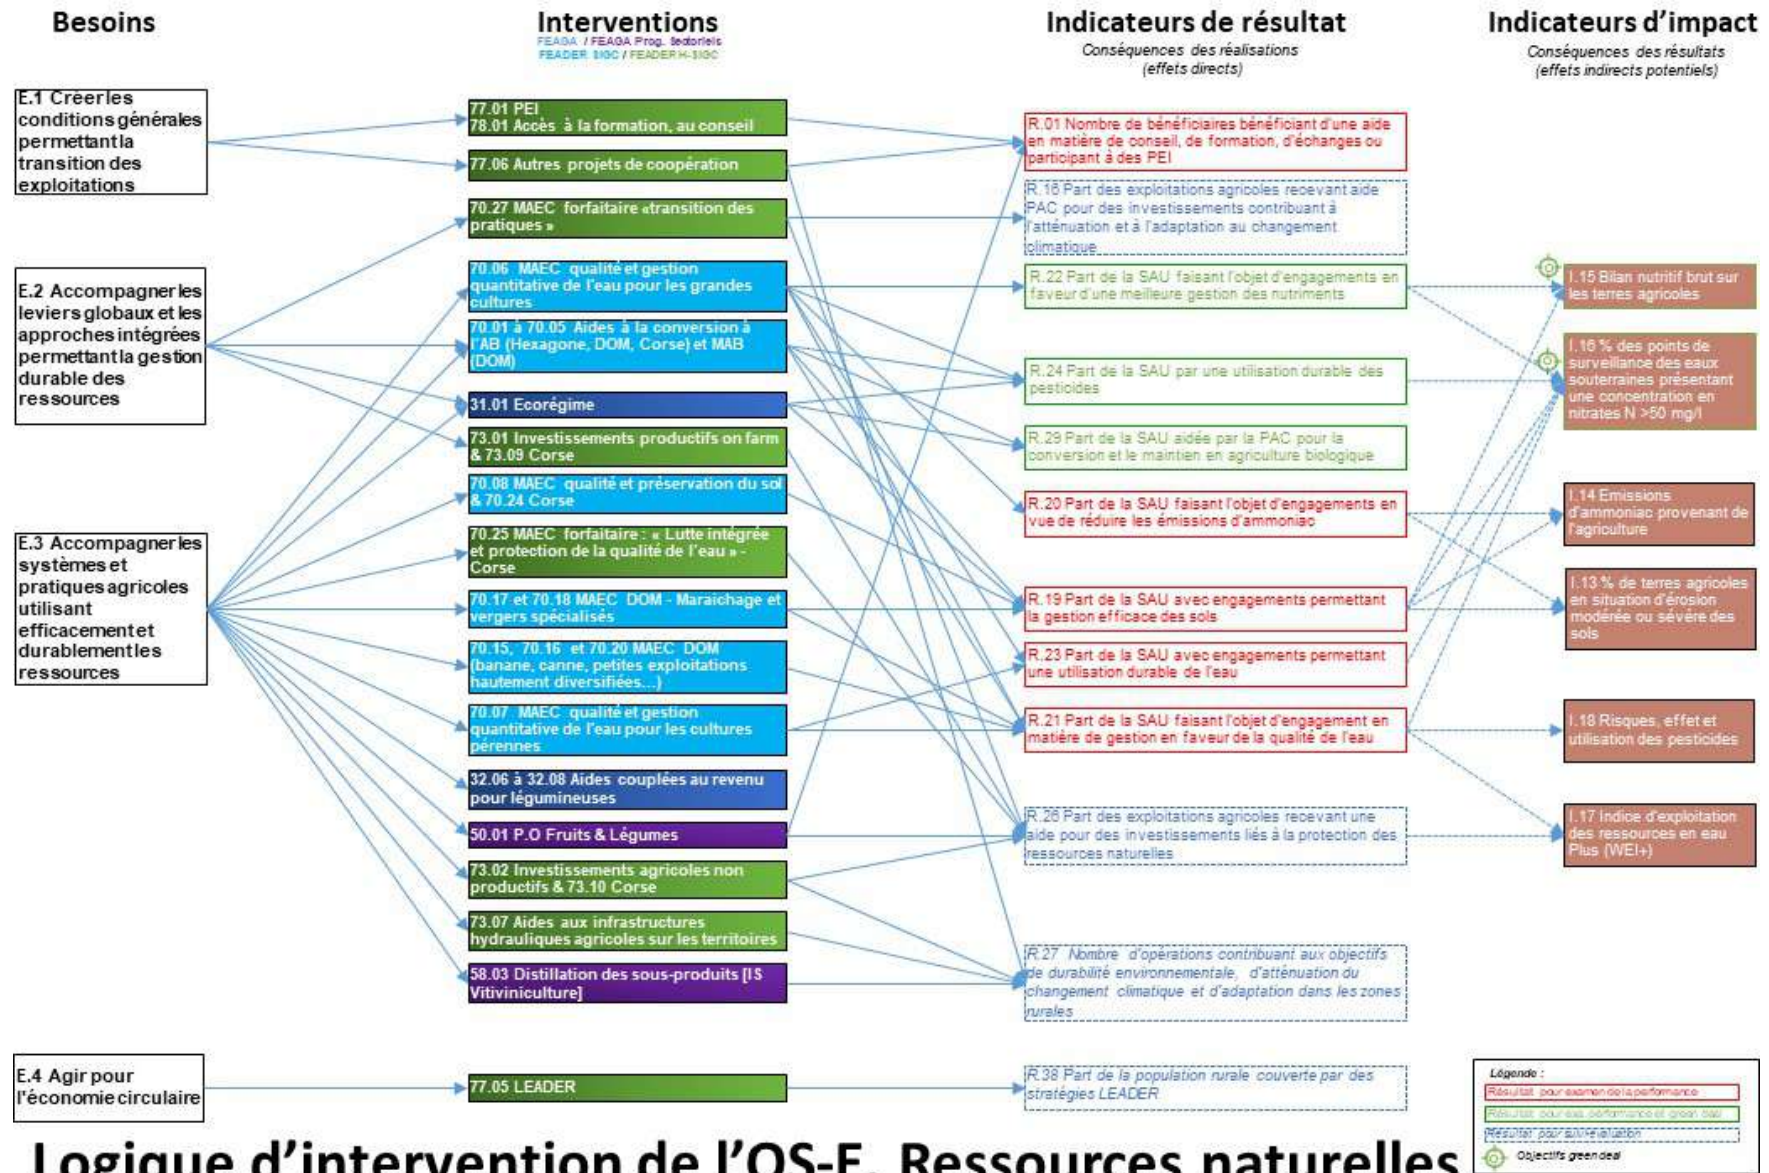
Besoins

Interventions
FEAGA / FEAGA Prog. sectoriels
FEADER SIGC / FEADER H-SIGC

Indicateurs de résultat
Conséquences des réalisations (effets directs)

Indicateurs d'impact
Conséquences des résultats (effets indirects potentiels)

E.1 Créer les conditions générales permettant la transition des exploitations

E.2 Accompagner les leviers globaux et les approches intégrées permettant la gestion durable des ressources

E.3 Accompagner les systèmes et pratiques agricoles utilisant efficacement et durablement les ressources

E.4 Agir pour l'économie circulaire

77.01 PEI
78.01 Accès à la formation, au conseil

77.06 Autres projets de coopération

70.27 MAEC forfaitaire «transition des pratiques »

70.06 MAEC qualité et gestion quantitative de l'eau pour les grandes cultures

70.01 à 70.05 Aides à la conversion à l'AB (Hexagone, DOM, Corse) et MAB (DOM)

31.01 Ecorégime

73.01 Investissements productifs on farm & 73.09 Corse

70.08 MAEC qualité et préservation du sol & 70.24 Corse

70.25 MAEC forfaitaire : « Lutte intégrée et protection de la qualité de l'eau » - Corse

70.17 et 70.18 MAEC DOM - Maraichage et vergers spécialisés

70.15, 70.16 et 70.20 MAEC DOM (banane, canne, petites exploitations hautement diversifiées…)

70.07 MAEC qualité et gestion quantitative de l'eau pour les cultures pérennes

32.06 à 32.08 Aides couplées au revenu pour légumineuses

50.01 P.O Fruits & Légumes

73.02 Investissements agricoles non productifs & 73.10 Corse

73.07 Aides aux infrastructures hydrauliques agricoles sur les territoires

58.03 Distillation des sous-produits [IS Vitiviniculture]

77.05 LEADER

R.01 Nombre de bénéficiaires bénéficiant d'une aide en matière de conseil, de formation, d'échanges ou participant à des PEI

R.16 Part des exploitations agricoles recevant aide PAC pour des investissements contribuant à l'atténuation et à l'adaptation au changement climatique

R.22 Part de la SAU faisant l'objet d'engagements en faveur d'une meilleure gestion des nutriments

R.24 Part de la SAU par une utilisation durable des pesticides

R.29 Part de la SAU aidée par la PAC pour la conversion et le maintien en agriculture biologique

R.20 Part de la SAU faisant l'objet d'engagements en vue de réduire les émissions d'ammoniac

R.19 Part de la SAU avec engagements permettant la gestion efficace des sols

R.23 Part de la SAU avec engagements permettant une utilisation durable de l'eau

R.21 Part de la SAU faisant l'objet d'engagement en matière de gestion en faveur de la qualité de l'eau

R.26 Part des exploitations agricoles recevant une aide pour des investissements liés à la protection des ressources naturelles

R.27 Nombre d'opérations contribuant aux objectifs de durabilité environnementale, d'atténuation du changement climatique et d'adaptation dans les zones rurales

R.38 Part de la population rurale couverte par des stratégies LEADER

I.15 Bilan nutritif brut sur les terres agricoles

I.16 % des points de surveillance des eaux souterraines présentant une concentration en nitrates N >50 mg/l

I.14 Emissions d'ammoniac provenant de l'agriculture

I.13 % de terres agricoles en situation d'érosion modérée ou sévère des sols

I.18 Risques, effet et utilisation des pesticides

I.17 Indice d'exploitation des ressources en eau Plus (WEI+)

Légende :
Résultat pour examen de la performance
Résultat pour exa. performance et green deal
Résultat pour suivi-évaluation
Objectifs green deal

Logique d'intervention de l'OS-F. Ressources naturelles